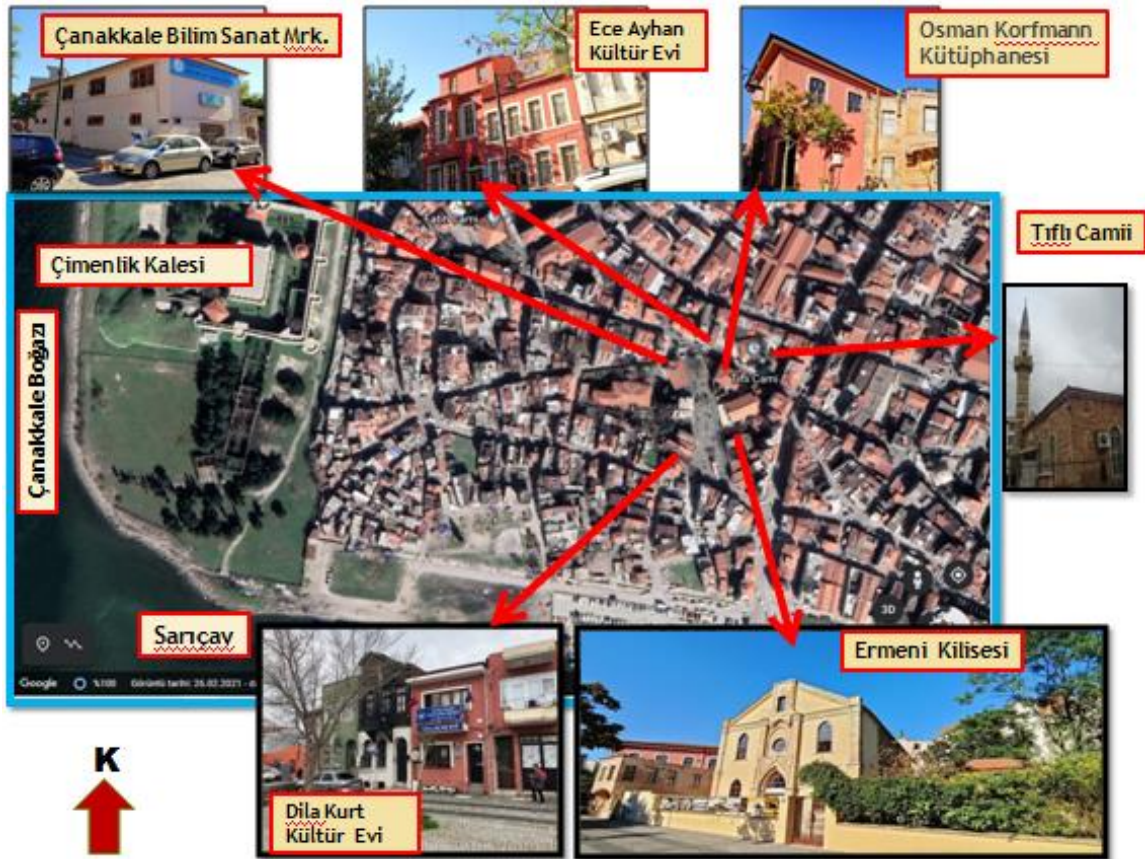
Çanakkale Bilim Sanat Mrk.

Ece Ayhan Kültür Evi

Osman Korfmann Kütüphanesi

Tıflı Camii

Çimenlik Kalesi

Çanakkale Boğazı

Sarıçay

3D

Google %100 Görüntü tarihi: 26.02.2021

Dila Kurt Kültür Evi

Ermeni Kilisesi

K